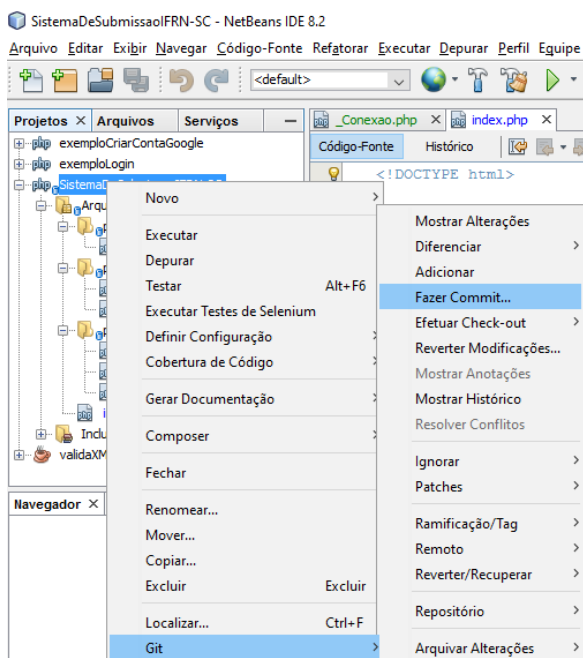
SistemaDeSubmissaoIFRN-SC - NetBeans IDE 8.2

Arquivo Editar Exibir Navegar Código-Fonte Refatorar Executar Depurar Perfil Equipe

<default>

Projetos × Arquivos Serviços

exemploCriarContaGoogle
exemploLogin
SistemaDeSubmissaoIFRN-SC
Arqu
i
Inclu
validaXM

Navegador ×

_Conexao.php index.php ×

Código-Fonte Histórico

<!DOCTYPE html>

Novo
Executar
Depurar
Testar Alt+F6
Executar Testes de Selenium
Definir Configuração
Cobertura de Código
Gerar Documentação
Composer
Fechar
Renomear...
Mover...
Copiar...
Excluir Excluir
Localizar... Ctrl+F
Git

Mostrar Alterações
Diferenciar
Adicionar
Fazer Commit...
Efetuar Check-out
Reverter Modificações...
Mostrar Anotações
Mostrar Histórico
Resolver Conflitos
Ignorar
Patches
Ramificação/Tag
Remoto
Reverter/Recuperar
Repositório
Arquivar Alterações